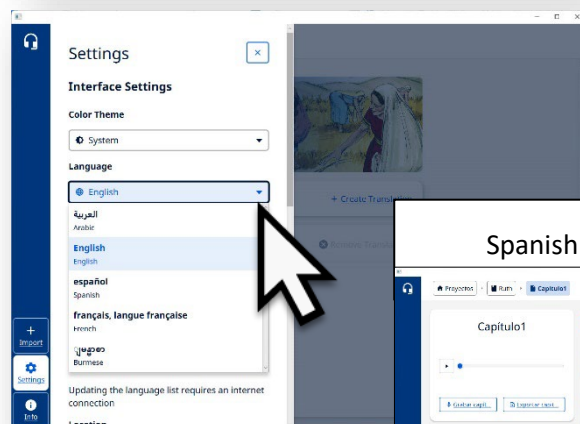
Settings

×

Interface Settings

Color Theme

System

Language

English

العربية
Arabic

English
English

español
Spanish

français, langue française
French

ျမန္မာ
Burmese

Updating the language list requires an internet connection

Location

+ Import

Settings

Info

+ Create Translation

Spanish

Proyectos > Ruth > Capítulo1

Capítulo1

Grabar capít... Exportar capít...